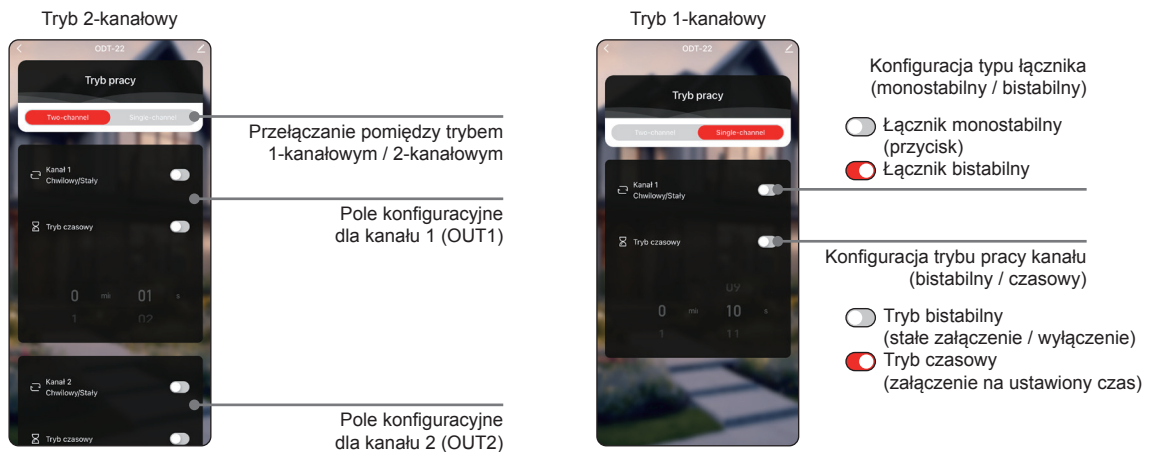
Tryb 2-kanałowy

ODT-22

Tryb pracy

Two-channel

Single-channel

Kanał 1
Chwilowy/Stały

Tryb czasowy

0 min 01 s
1 02

Kanał 2
Chwilowy/Stały

Tryb czasowy

Przełączanie pomiędzy trybem 1-kanałowym / 2-kanałowym

Pole konfiguracyjne dla kanału 1 (OUT1)

Pole konfiguracyjne dla kanału 2 (OUT2)

Tryb 1-kanałowy

ODT-22

Tryb pracy

Two-channel

Single-channel

Kanał 1
Chwilowy/Stały

Tryb czasowy

09
0 min 10 s
1 11

Konfiguracja typu łącznika (monostabilny / bistabilny)

Łącznik monostabilny (przycisk)

Łącznik bistabilny

Konfiguracja trybu pracy kanału (bistabilny / czasowy)

Tryb bistabilny (stałe załączenie / wyłączenie)

Tryb czasowy (załączenie na ustawiony czas)